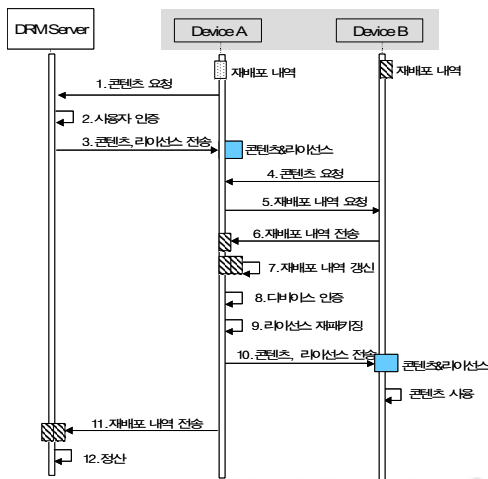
DRM Server

Device A

Device B

재배포 내역

재배포 내역

1. 콘텐츠 요청

2. 사용자 인증

3. 콘텐츠, 라이선스 전송

콘텐츠&라이선스

4. 콘텐츠 요청

5. 재배포 내역 요청

6. 재배포 내역 전송

7. 재배포 내역 갱신

8. 디바이스 인증

9. 라이선스 재패키징

10. 콘텐츠, 라이선스 전송

콘텐츠&라이선스

콘텐츠 사용

11. 재배포 내역 전송

12. 정산